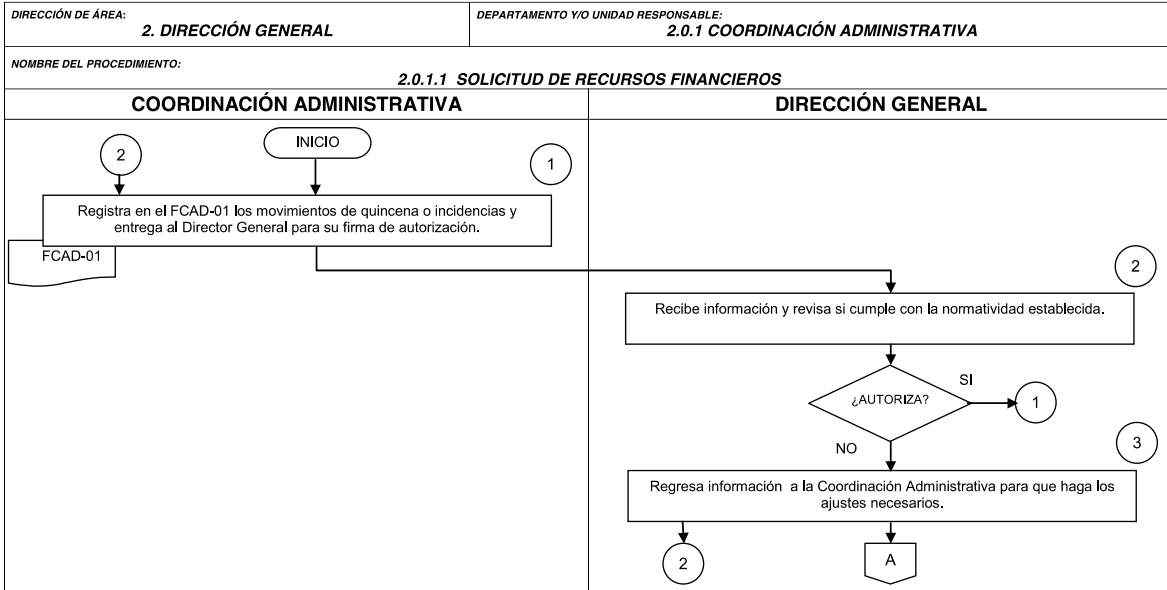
DIRECCIÓN DE ÁREA:
2. DIRECCIÓN GENERAL

DEPARTAMENTO Y/O UNIDAD RESPONSABLE:
2.0.1 COORDINACIÓN ADMINISTRATIVA

NOMBRE DEL PROCEDIMIENTO:
2.0.1.1 SOLICITUD DE RECURSOS FINANCIEROS

COORDINACIÓN ADMINISTRATIVA

DIRECCIÓN GENERAL

2

INICIO

1

Registra en el FCAD-01 los movimientos de quincena o incidencias y entrega al Director General para su firma de autorización.

FCAD-01

2

Recibe información y revisa si cumple con la normatividad establecida.

¿AUTORIZA?

SI

1

NO

3

Regresa información a la Coordinación Administrativa para que haga los ajustes necesarios.

2

A